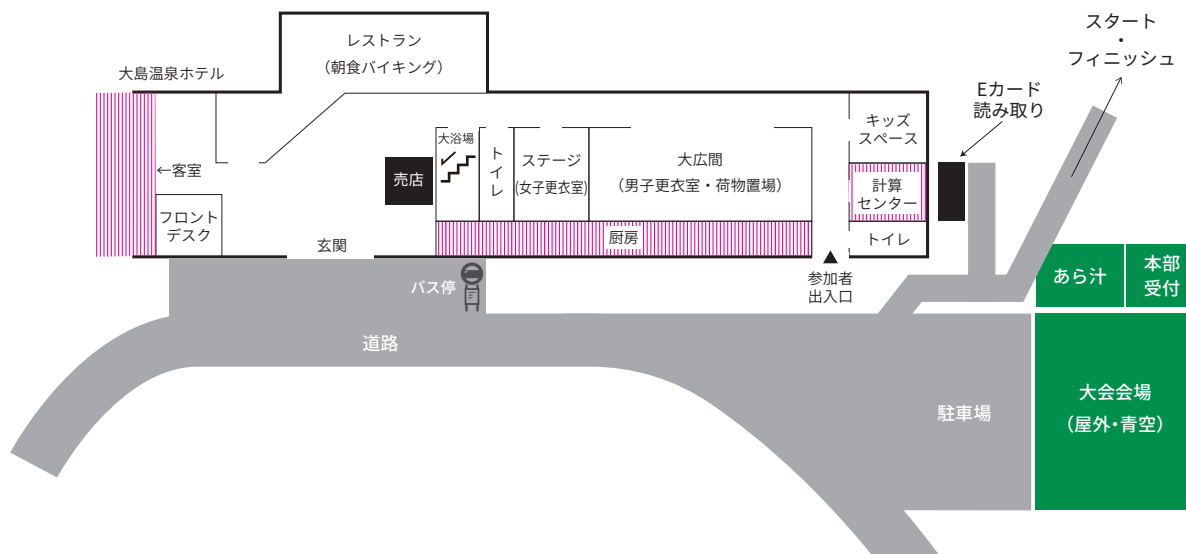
スタート
・
フィニッシュ

大島温泉ホテル

レストラン
（朝食バイキング）

Eカード
読み取り

キッズ
スペース

←客室

大浴場

トイレ

ステージ
（女子更衣室）

大広間
（男子更衣室・荷物置場）

売店

計算
センター

フロント
デスク

厨房

トイレ

玄関

バス停

参加者
出入口

あら汁

本部
受付

道路

大会会場
（屋外・青空）

駐車場